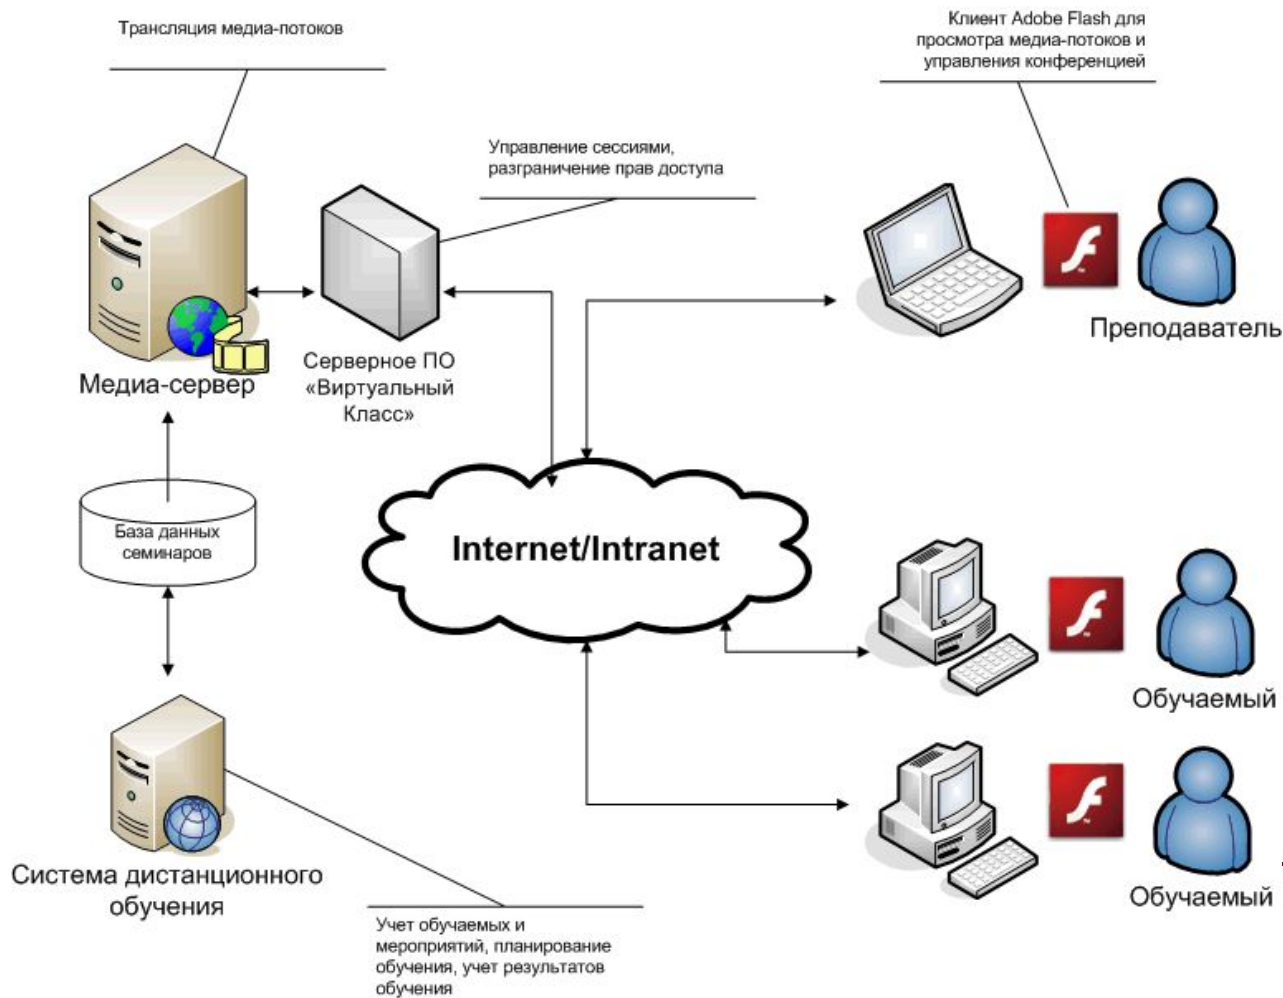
Трансляция медиа-потоков

Клиент Adobe Flash для просмотра медиа-потоков и управления конференцией

Управление сессиями, разграничение прав доступа

Медиа-сервер

Серверное ПО «Виртуальный Класс»

Преподаватель

База данных семинаров

Internet/Intranet

Обучаемый

Обучаемый

Система дистанционного обучения

Учет обучаемых и мероприятий, планирование обучения, учет результатов обучения